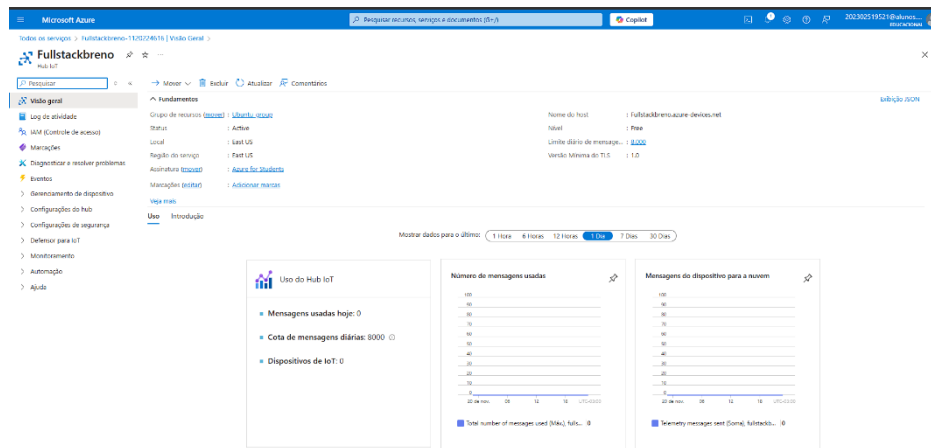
Microsoft Azure

Pesquisar recursos, serviços e documentos (G+/)

Copilot

202302519521@alunos... EDUCACIONAL

Todos os serviços > fullstackbreno-1170224616 | Visão Geral >

Fullstackbreno

Hub IoT

Pesquisar

Visão geral
Log de atividade
IAM (Controle de acesso)
Marcações
Diagnosticar e resolver problemas
Eventos
Gerenciamento de dispositivo
Configurações do hub
Configurações de segurança
Defensor para IoT
Monitoramento
Automação
Ajuda

Mover | Excluir | Atualizar | Comentários

Fundamentos

Exibição JSON

Grupo de recursos (mover) : Ubuntu_group
Status : Active
Local : East US
Região do serviço : East US
Assinatura (mover) : Azure for Students
Marcações (editar) : Adicionar marcas

Nome do host : Fullstackbreno.azure-devices.net
Nível : Free
Limite diário de mensage... : 8,000
Versão Mínima do TLS : 1.0

Veja mais

Uso Introdução

Mostrar dados para o último: 1 Hora 6 Horas 12 Horas 1 Dia 7 Dias 30 Dias

Uso do Hub IoT

Mensagens usadas hoje: 0

Cota de mensagens diárias: 8000

Dispositivos de IoT: 0

Número de mensagens usadas

100 90 80 70 60 50 40 30 20 10 0

20 de nov. 06 12 18 UTC-03:00

Total number of messages used (Máx), fulls... 0

Mensagens do dispositivo para a nuvem

100 90 80 70 60 50 40 30 20 10 0

20 de nov. 06 12 18 UTC-03:00

Telemetry messages sent (Soma), fullstackb... 0